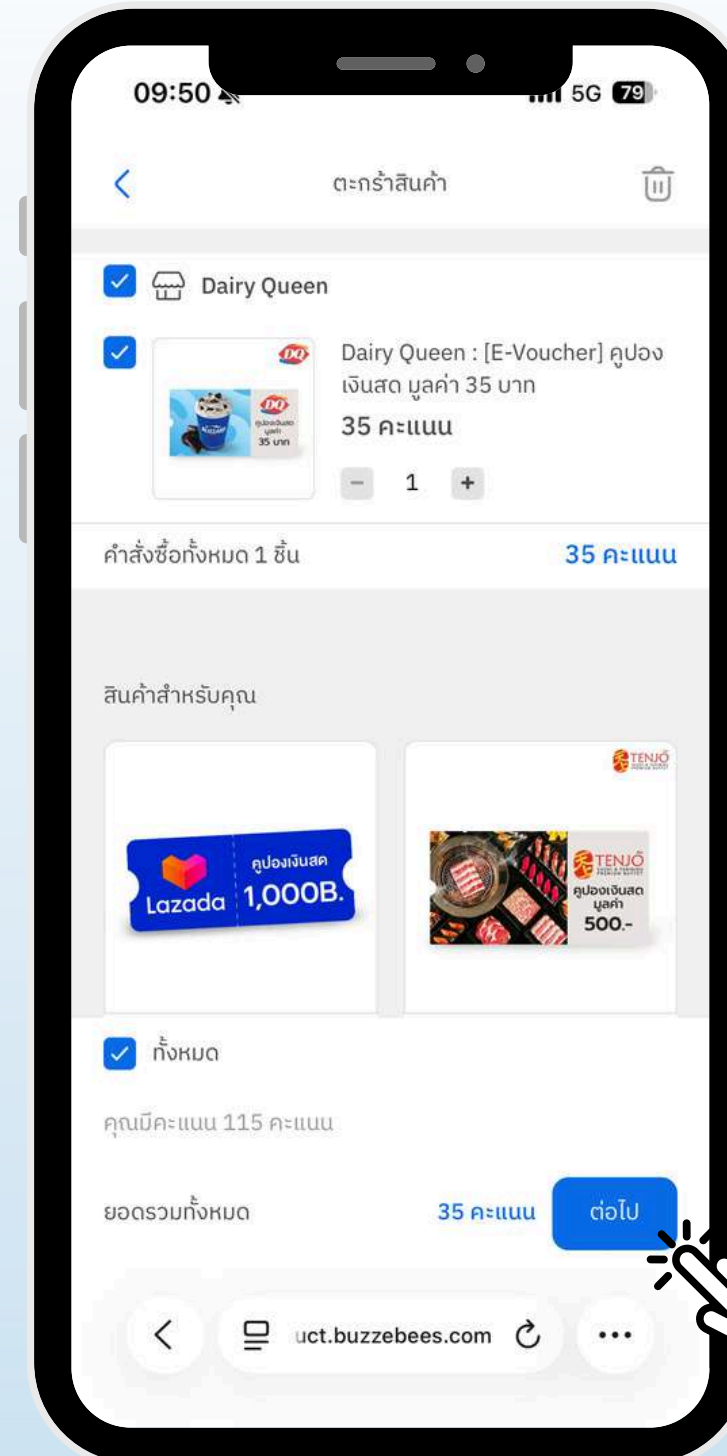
09:50
5G 79

ตะกร้าสินค้า

Dairy Queen

Dairy Queen : [E-Voucher] คูปองเงินสด มูลค่า 35 บาท
35 คะแนน
− 1 +

คูปองเงินสด มูลค่า 35 บาท

คำสั่งซื้อทั้งหมด 1 ชิ้น
35 คะแนน

สินค้าสำหรับคุณ

Lazada คูปองเงินสด 1,000B.

TENJO
TENJO คูปองเงินสด มูลค่า 500.-

ทั้งหมด

คุณมีคะแนน 115 คะแนน

ยอดรวมทั้งหมด
35 คะแนน
ต่อไป

uct.buzzebees.com